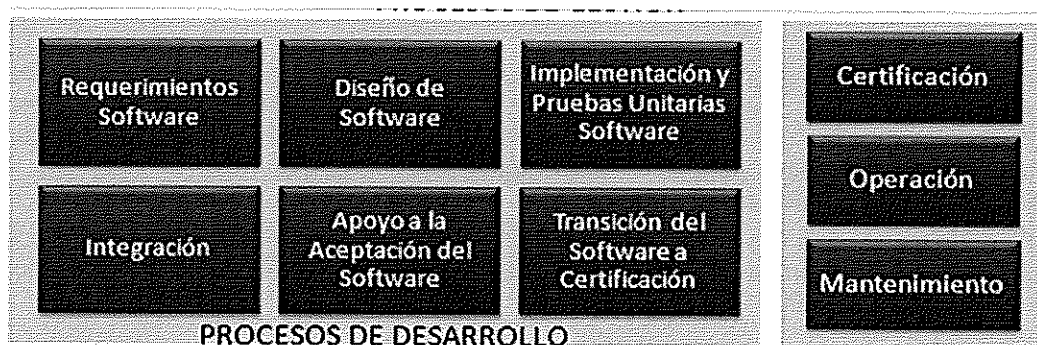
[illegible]

Requerimientos Software

Diseño de Software

Implementación y Pruebas Unitarias Software

Integración

Apoyo a la Aceptación del Software

Transición del Software a Certificación

PROCESOS DE DESARROLLO

Certificación

Operación

Mantenimiento